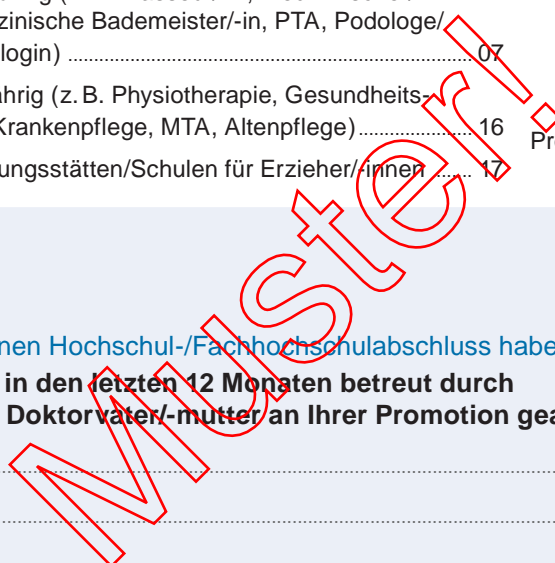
zinische Bademeister/-in, PTA, Podologe/ login) ........................................................................ 07

ährig (z. B. Physiotherapie, Gesundheits- Krankenpflege, MTA, Altenpflege) ..................... 16

ungsstätten/Schulen für Erzieher/-innen ...... 17

Pr

Muster!

nen Hochschul-/Fachhochschulabschluss habe

in den letzten 12 Monaten betreut durch Doktorvater/-mutter an Ihrer Promotion gea